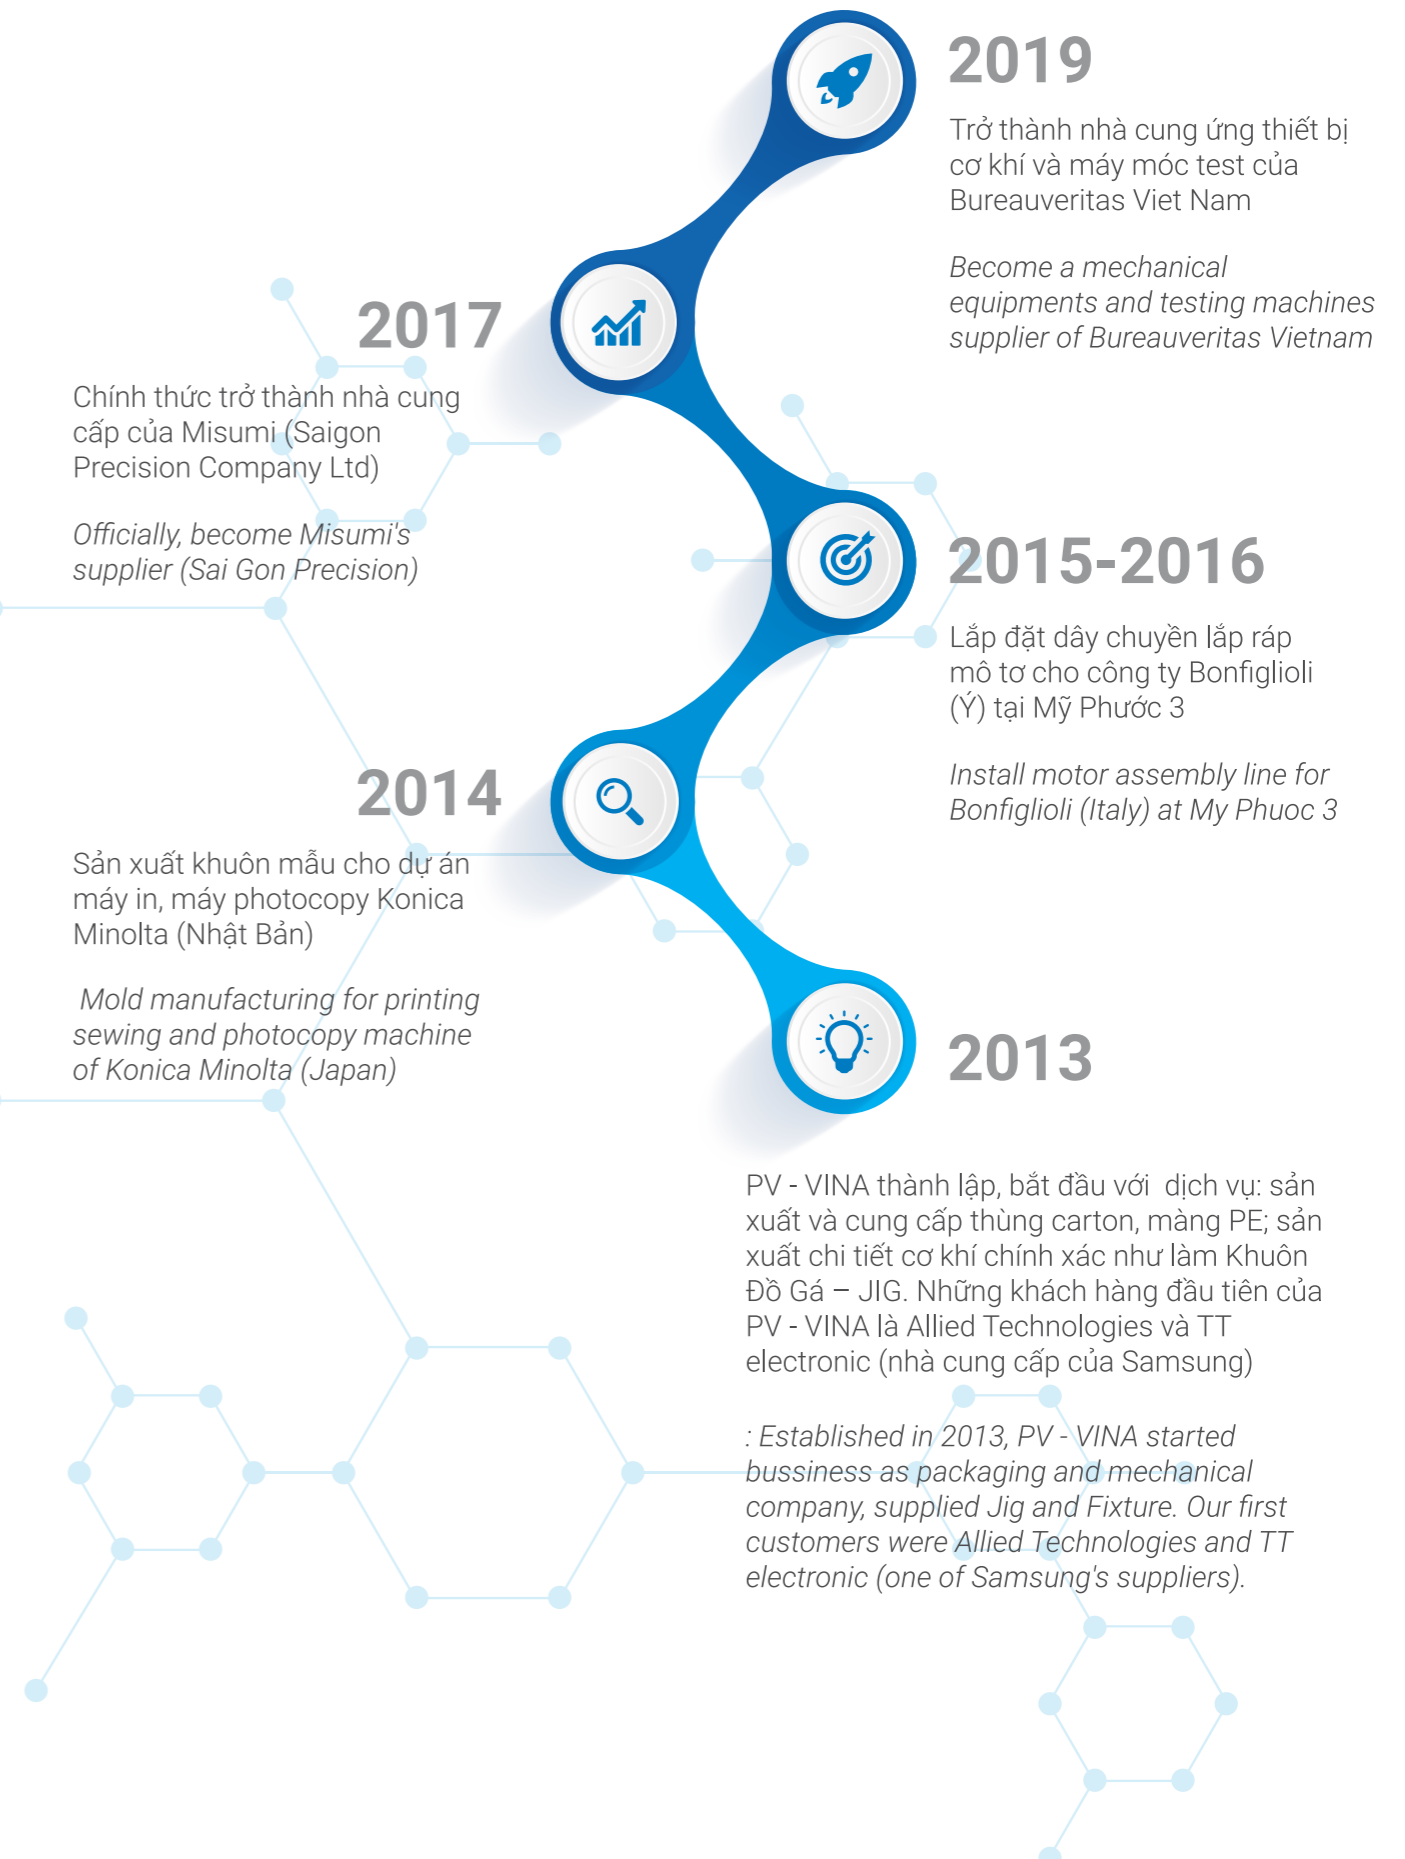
2019

Trở thành nhà cung ứng thiết bị cơ khí và máy móc test của Bureauveritas Viet Nam

*Become a mechanical equipments and testing machines supplier of Bureauveritas Vietnam*

2017

Chính thức trở thành nhà cung cấp của Misumi (Saigon Precision Company Ltd)

*Officially, become Misumi's supplier (Sai Gon Precision)*

2015-2016

Lắp đặt dây chuyền lắp ráp mô tơ cho công ty Bonfiglioli (Ý) tại Mỹ Phước 3

*Install motor assembly line for Bonfiglioli (Italy) at My Phuoc 3*

2014

Sản xuất khuôn mẫu cho dự án máy in, máy photocopy Konica Minolta (Nhật Bản)

*Mold manufacturing for printing sewing and photocopy machine of Konica Minolta (Japan)*

2013

PV - VINA thành lập, bắt đầu với dịch vụ: sản xuất và cung cấp thùng carton, màng PE; sản xuất chi tiết cơ khí chính xác như làm Khuôn Đồ Gá – JIG. Những khách hàng đầu tiên của PV - VINA là Allied Technologies và TT electronic (nhà cung cấp của Samsung)

*: Established in 2013, PV - VINA started bussiness as packaging and mechanical company, supplied Jig and Fixture. Our first customers were Allied Technologies and TT electronic (one of Samsung's suppliers).*